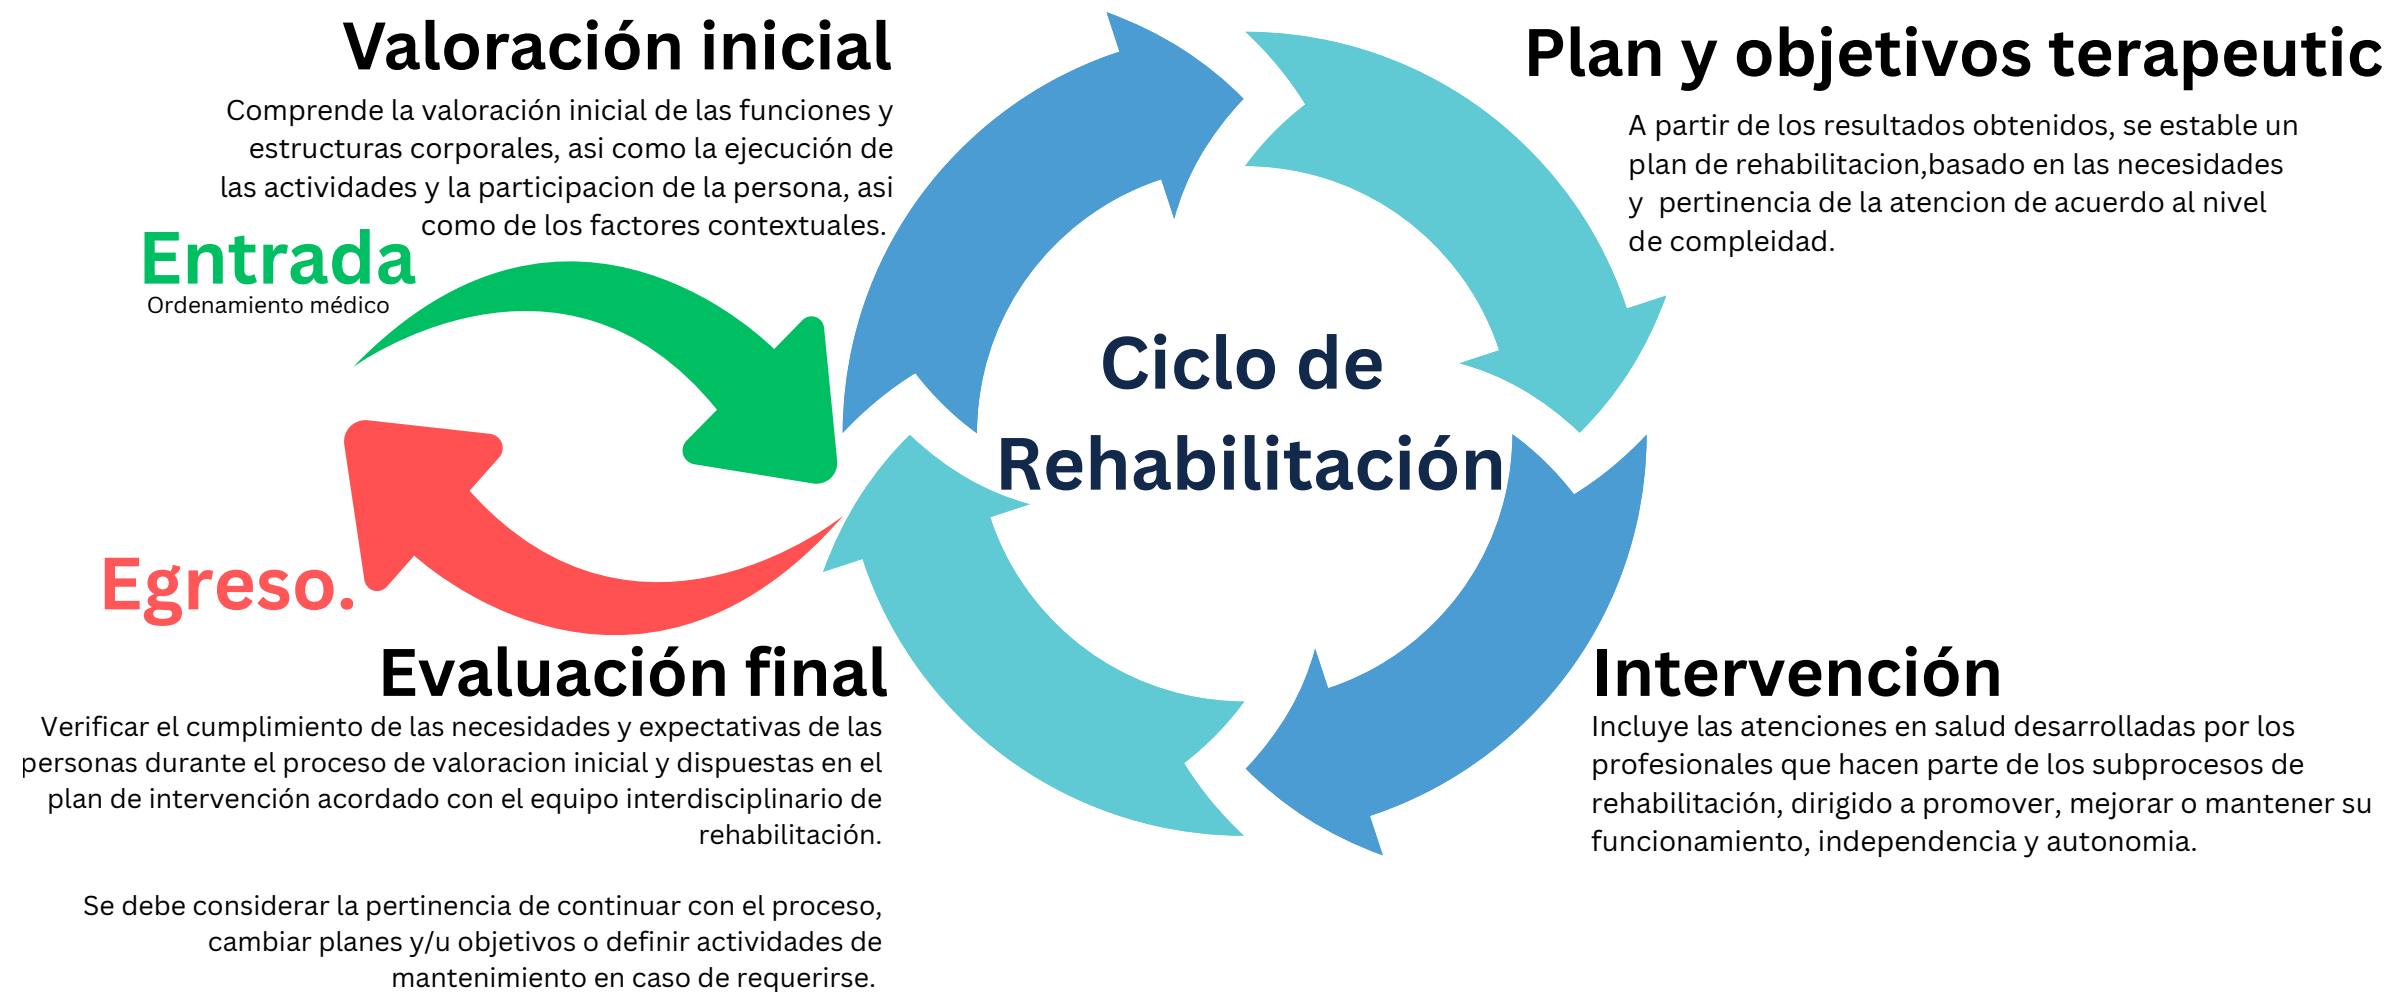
Valoración inicial

Comprende la valoración inicial de las funciones y estructuras corporales, asi como la ejecución de las actividades y la participacion de la persona, asi como de los factores contextuales.

Entrada
Ordenamiento médico

Plan y objetivos terapeutic

A partir de los resultados obtenidos, se estable un plan de rehabilitacion,basado en las necesidades y pertinencia de la atencion de acuerdo al nivel de compleidad.

Ciclo de Rehabilitación

Egreso.

Evaluación final

Verificar el cumplimiento de las necesidades y expectativas de las personas durante el proceso de valoracion inicial y dispuestas en el plan de intervención acordado con el equipo interdisciplinario de rehabilitación.

Se debe considerar la pertinencia de continuar con el proceso, cambiar planes y/u objetivos o definir actividades de mantenimiento en caso de requerirse.

Intervención

Incluye las atenciones en salud desarrolladas por los profesionales que hacen parte de los subprocesos de rehabilitación, dirigido a promover, mejorar o mantener su funcionamiento, independencia y autonomia.